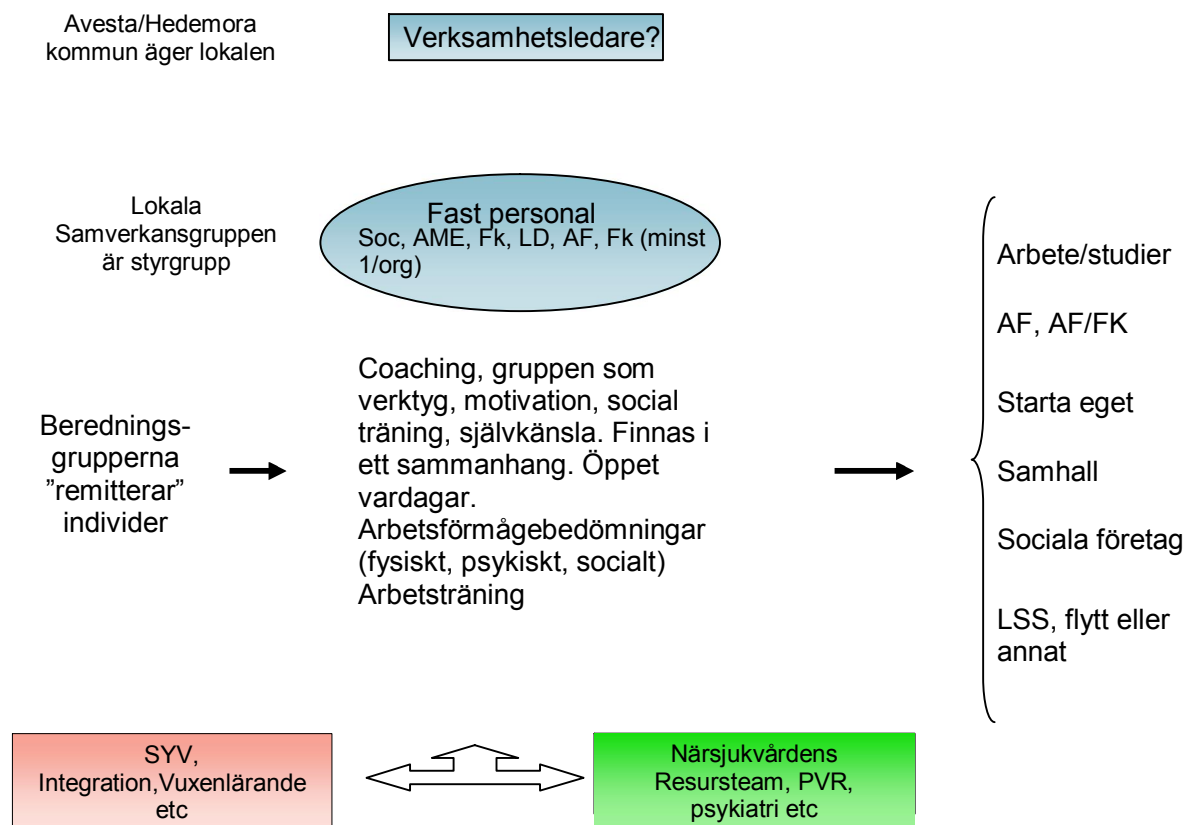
Avesta/Hedemora kommun äger lokalen

Verksamhetsledare?

Lokala Samverkansgruppen är styrgrupp

Fast personal
Soc, AME, Fk, LD, AF, Fk (minst 1/org)

Beredningsgrupperna ”remitterar” individer

Coaching, gruppen som verktyg, motivation, social träning, självkänsla. Finnas i ett sammanhang. Öppet vardagar.
Arbetsförmågebedömningar (fysiskt, psykiskt, socialt)
Arbetsträning

Arbete/studier

AF, AF/FK

Starta eget

Samhall

Sociala företag

LSS, flytt eller annat

SYV, Integration,Vuxenlärande etc

Närsjukvårdens Resursteam, PVR, psykiatri etc